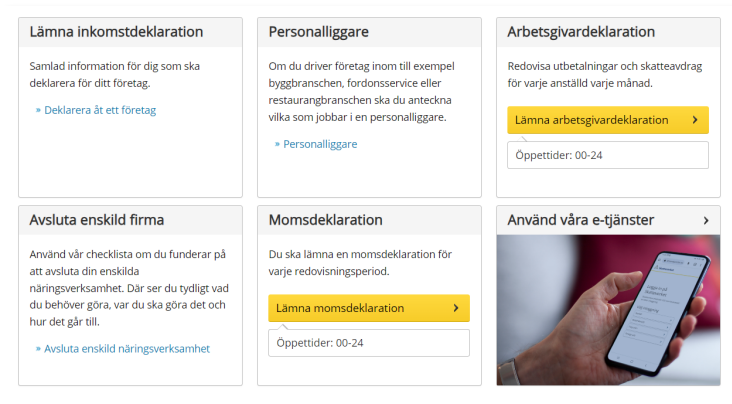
Lämna inkomstdeklaration

Samlad information för dig som ska deklarera för ditt företag.

» Deklarera åt ett företag

Personalliggare

Om du driver företag inom till exempel byggbranschen, fordonsservice eller restaurangbranschen ska du anteckna vilka som jobbar i en personalliggare.

» Personalliggare

Arbetsgivardeklaration

Redovisa utbetalningar och skatteavdrag för varje anställd varje månad.

Lämna arbetsgivardeklaration ›

Öppettider: 00-24

Avsluta enskild firma

Använd vår checklista om du funderar på att avsluta din enskilda näringsverksamhet. Där ser du tydligt vad du behöver göra, var du ska göra det och hur det går till.

» Avsluta enskild näringsverksamhet

Momsdeklaration

Du ska lämna en momsdeklaration för varje redovisningsperiod.

Lämna momsdeklaration ›

Öppettider: 00-24

Använd våra e-tjänster ›